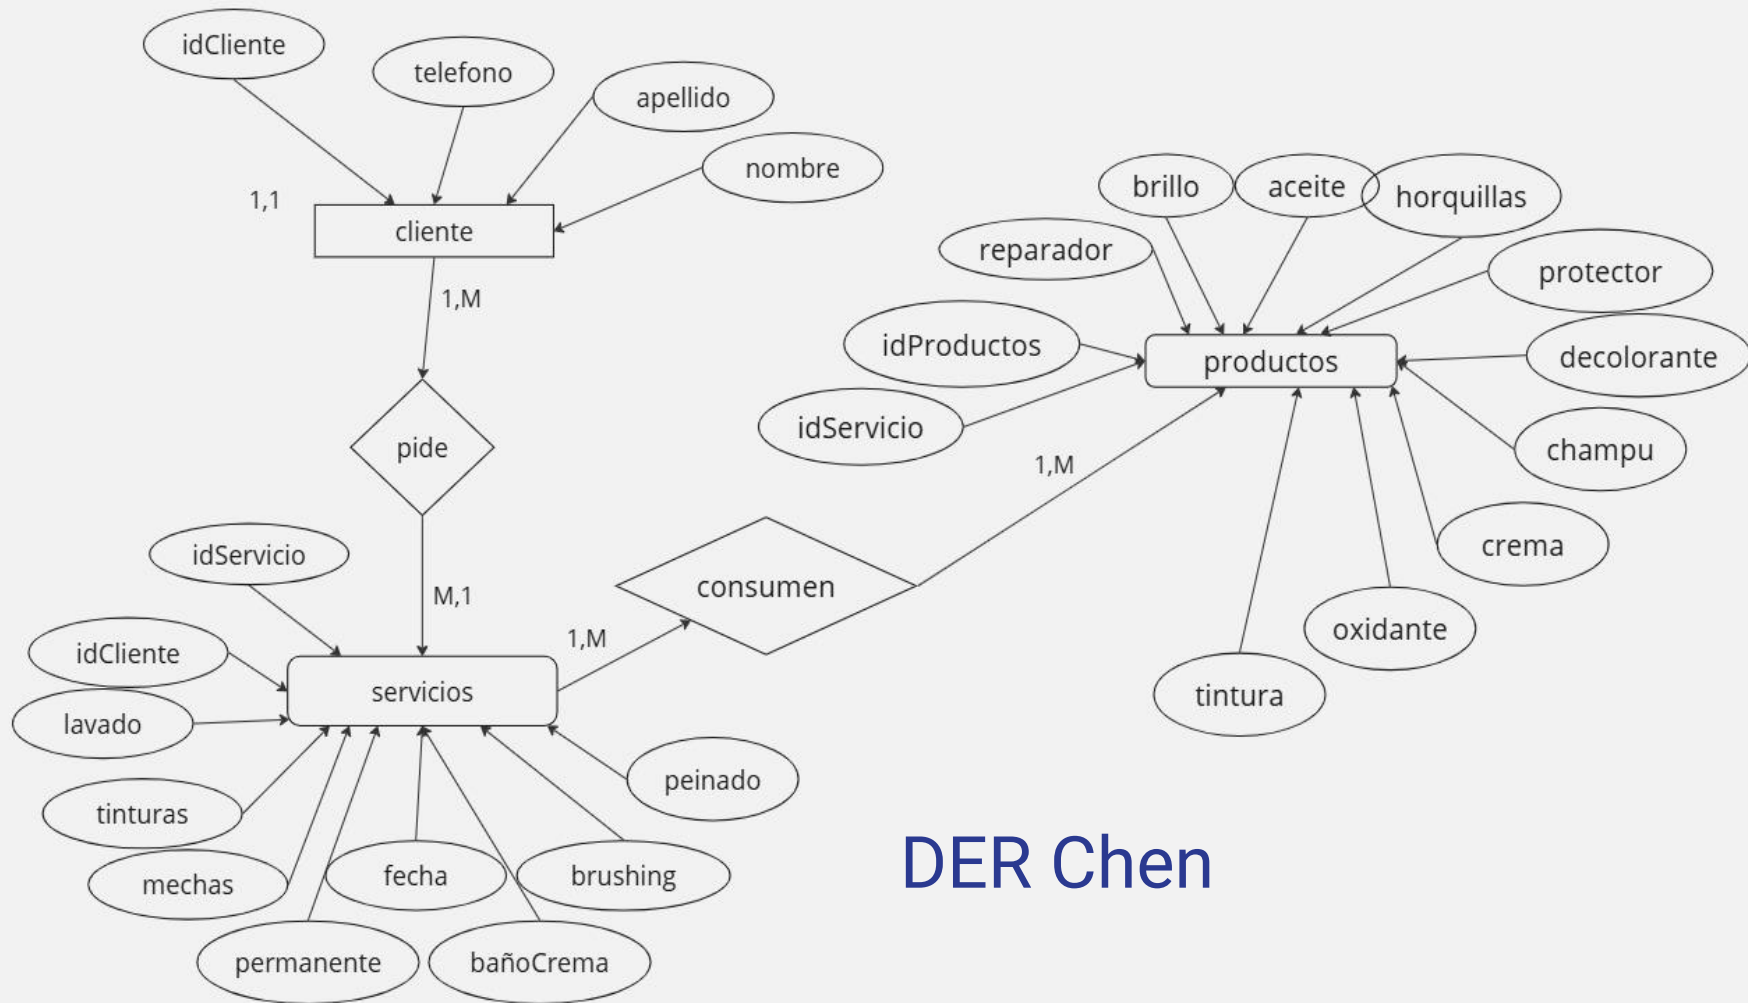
idCliente
telefono
apellido
nombre
1,1
cliente
1,M
pide
M,1
brillo
aceite
horquillas
reparador
protector
idProductos
productos
decolorante
idServicio
champu
1,M
crema
oxidante
tintura
consumen
1,M
idServicio
idCliente
servicios
lavado
tinturas
mechas
fecha
brushing
peinado
permanente
bañoCrema
DER Chen